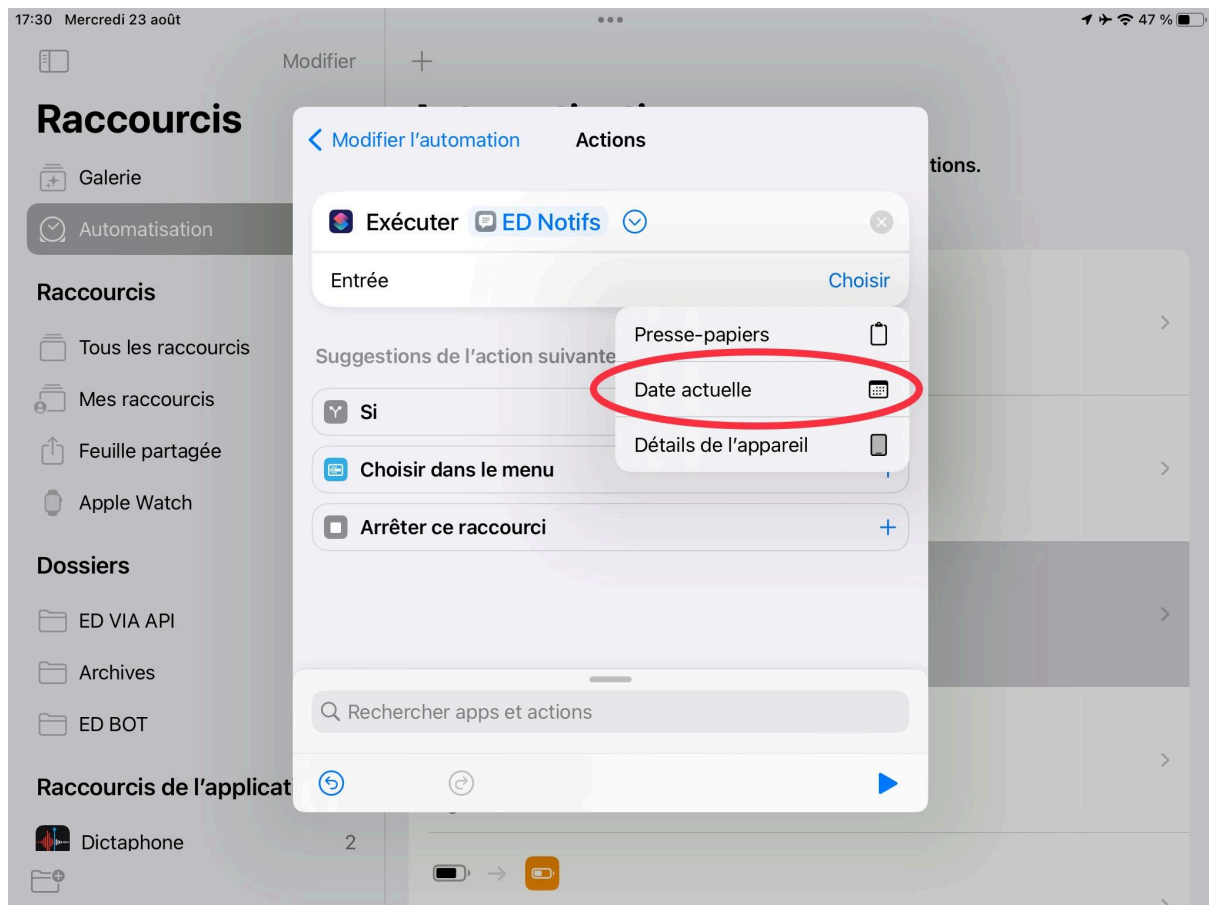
17:30 Mercredi 23 août

47 %

Modifier

Raccourcis

Galerie

Automatisation

Raccourcis

Tous les raccourcis

Mes raccourcis

Feuille partagée

Apple Watch

Dossiers

ED VIA API

Archives

ED BOT

Raccourcis de l'applicat

Dictaphone 2

tions.

Modifier l'automation

Actions

Exécuter ED Notifs

Entrée

Choisir

Suggestions de l'action suivante

Si

Choisir dans le menu

Arrêter ce raccourci

Presse-papiers

Date actuelle

Détails de l'appareil

Rechercher apps et actions